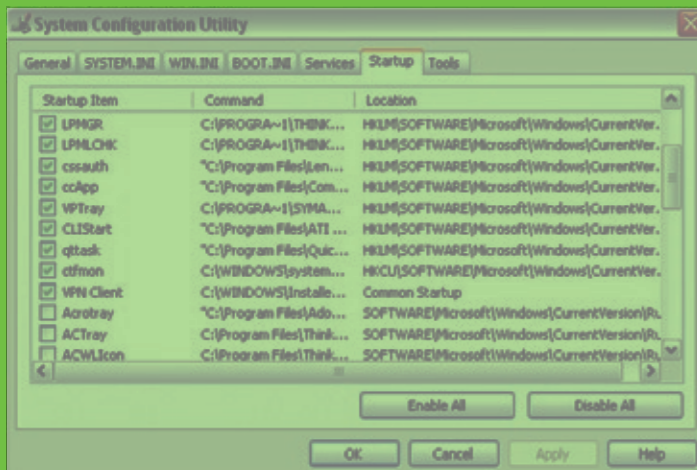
System Configuration Utility

General | SYSTEM.INI | WIN.INI | BOOT.INI | Services | Startup | Tools

| Startup Item | Command | Location |
|---|---|---|
| LPMGR | C:\PROGRA~1\THINK... | HKLM\SOFTWARE\Microsoft\Windows\CurrentVer... |
| LPMLCHK | C:\PROGRA~1\THINK... | HKLM\SOFTWARE\Microsoft\Windows\CurrentVer... |
| cssauth | "C:\Program Files\Len... | HKLM\SOFTWARE\Microsoft\Windows\CurrentVer... |
| ccApp | "C:\Program Files\Com... | HKLM\SOFTWARE\Microsoft\Windows\CurrentVer... |
| VPTray | C:\PROGRA~1\SYMA... | HKLM\SOFTWARE\Microsoft\Windows\CurrentVer... |
| CLIStart | "C:\Program Files\ATI ... | HKLM\SOFTWARE\Microsoft\Windows\CurrentVer... |
| qttask | "C:\Program Files\Quic... | HKLM\SOFTWARE\Microsoft\Windows\CurrentVer... |
| ctfmon | C:\WINDOWS\system... | HKCU\SOFTWARE\Microsoft\Windows\CurrentVer... |
| VPN Client | C:\WINDOWS\Installe... | Common Startup |
| Acrotray | "C:\Program Files\Ado... | SOFTWARE\Microsoft\Windows\CurrentVersion\Ru... |
| ACTray | C:\Program Files\Think... | SOFTWARE\Microsoft\Windows\CurrentVersion\Ru... |
| ACWLIcon | C:\Program Files\Think... | SOFTWARE\Microsoft\Windows\CurrentVersion\Ru... |

Enable All | Disable All

OK | Cancel | Apply | Help